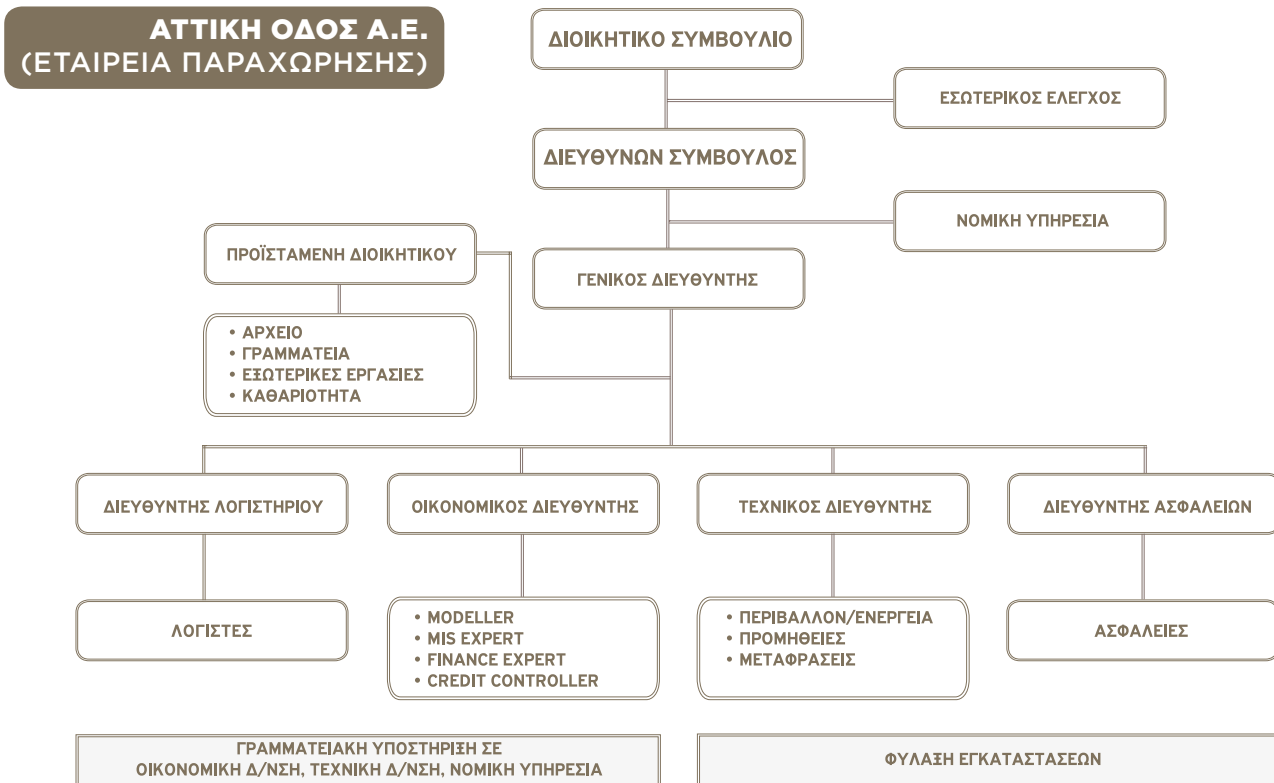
ΑΤΤΙΚΗ ΟΔΟΣ Α.Ε.
(ΕΤΑΙΡΕΙΑ ΠΑΡΑΧΩΡΗΣΗΣ)

ΔΙΟΙΚΗΤΙΚΟ ΣΥΜΒΟΥΛΙΟ

ΕΣΩΤΕΡΙΚΟΣ ΕΛΕΓΧΟΣ

ΔΙΕΥΘΥΝΩΝ ΣΥΜΒΟΥΛΟΣ

ΝΟΜΙΚΗ ΥΠΗΡΕΣΙΑ

ΠΡΟΪΣΤΑΜΕΝΗ ΔΙΟΙΚΗΤΙΚΟΥ

ΓΕΝΙΚΟΣ ΔΙΕΥΘΥΝΤΗΣ

• ΑΡΧΕΙΟ
• ΓΡΑΜΜΑΤΕΙΑ
• ΕΞΩΤΕΡΙΚΕΣ ΕΡΓΑΣΙΕΣ
• ΚΑΘΑΡΙΟΤΗΤΑ

ΔΙΕΥΘΥΝΤΗΣ ΛΟΓΙΣΤΗΡΙΟΥ

ΟΙΚΟΝΟΜΙΚΟΣ ΔΙΕΥΘΥΝΤΗΣ

ΤΕΧΝΙΚΟΣ ΔΙΕΥΘΥΝΤΗΣ

ΔΙΕΥΘΥΝΤΗΣ ΑΣΦΑΛΕΙΩΝ

ΛΟΓΙΣΤΕΣ

• MODELLER
• MIS EXPERT
• FINANCE EXPERT
• CREDIT CONTROLLER

• ΠΕΡΙΒΑΛΛΟΝ/ΕΝΕΡΓΕΙΑ
• ΠΡΟΜΗΘΕΙΕΣ
• ΜΕΤΑΦΡΑΣΕΙΣ

ΑΣΦΑΛΕΙΕΣ

ΓΡΑΜΜΑΤΕΙΑΚΗ ΥΠΟΣΤΗΡΙΞΗ ΣΕ
ΟΙΚΟΝΟΜΙΚΗ Δ/ΝΣΗ, ΤΕΧΝΙΚΗ Δ/ΝΣΗ, ΝΟΜΙΚΗ ΥΠΗΡΕΣΙΑ

ΦΥΛΑΞΗ ΕΓΚΑΤΑΣΤΑΣΕΩΝ